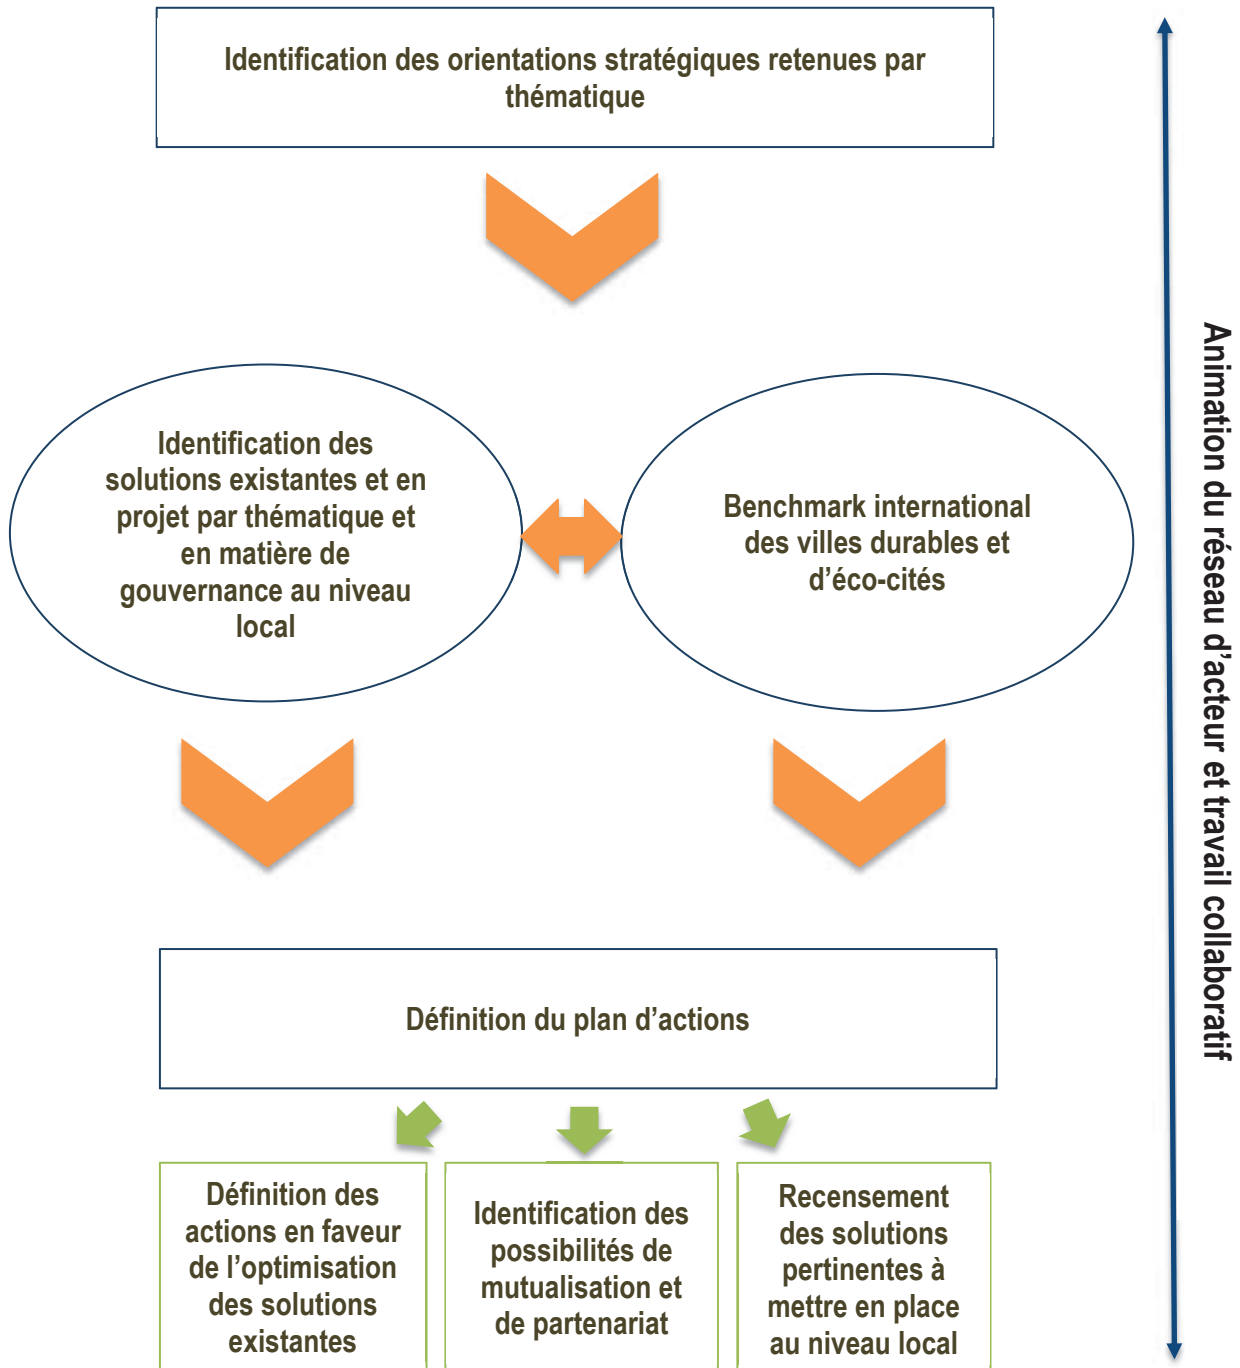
Identification des orientations stratégiques retenues par thématique

Identification des solutions existantes et en projet par thématique et en matière de gouvernance au niveau local

Benchmark international des villes durables et d'éco-cités

Définition du plan d'actions

Définition des actions en faveur de l'optimisation des solutions existantes

Identification des possibilités de mutualisation et de partenariat

Recensement des solutions pertinentes à mettre en place au niveau local

Animation du réseau d'acteur et travail collaboratif